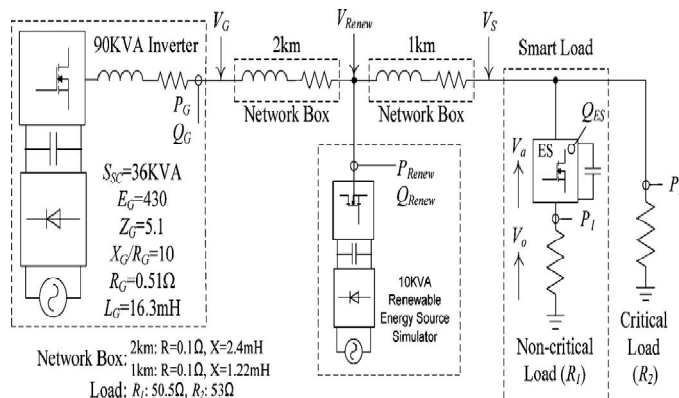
90KVA Inverter

$V_G$

2km

$V_{Renew}$

1km

$V_S$

Smart Load

$P_G$

$Q_G$

Network Box

Network Box

$Q_{ES}$

ES

$V_a$

$S_{SC}$=36KVA

$E_G$=430

$Z_G$=5.1

$X_G/R_G$=10

$R_G$=0.51Ω

$L_G$=16.3mH

$P_{Renew}$

$Q_{Renew}$

$P$

$P_1$

$V_o$

10KVA Renewable Energy Source Simulator

Network Box: 2km: R=0.1Ω, X=2.4mH

1km: R=0.1Ω, X=1.22mH

Load: $R_1$: 50.5Ω, $R_2$: 53Ω

Non-critical Load ($R_1$)

Critical Load ($R_2$)